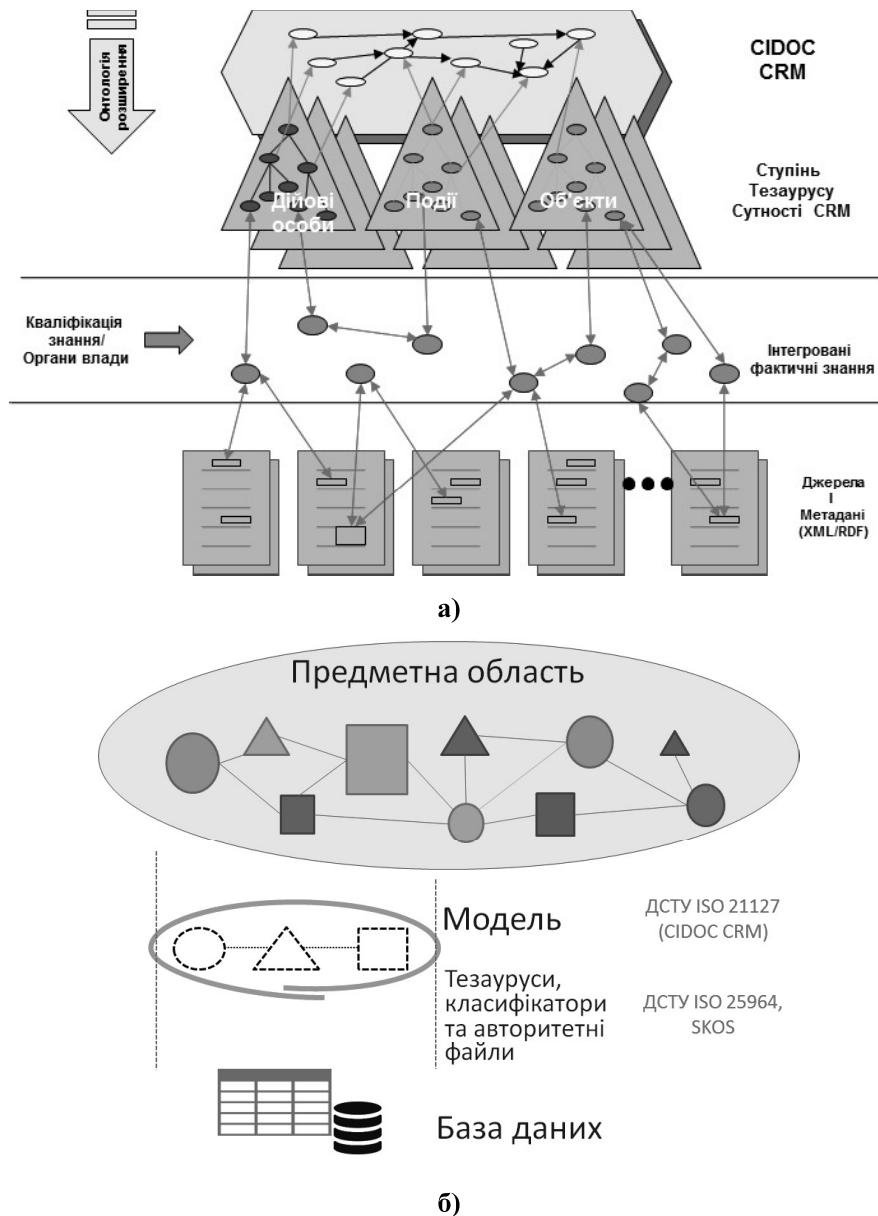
Онтологія розширення

CIDOC CRM

Ступінь Тезаурусу Сутності CRM

Дійові особи

Події

Об'єкти

Кваліфікація знання/ Органи влади

Інтегровані фактичні знання

Джерела І Метадані (XML/RDF)

а)

Предметна область

Модель

ДСТУ ISO 21127 (CIDOC CRM)

Тезауруси, класифікатори та авторитетні файли

ДСТУ ISO 25964, SKOS

База даних

б)